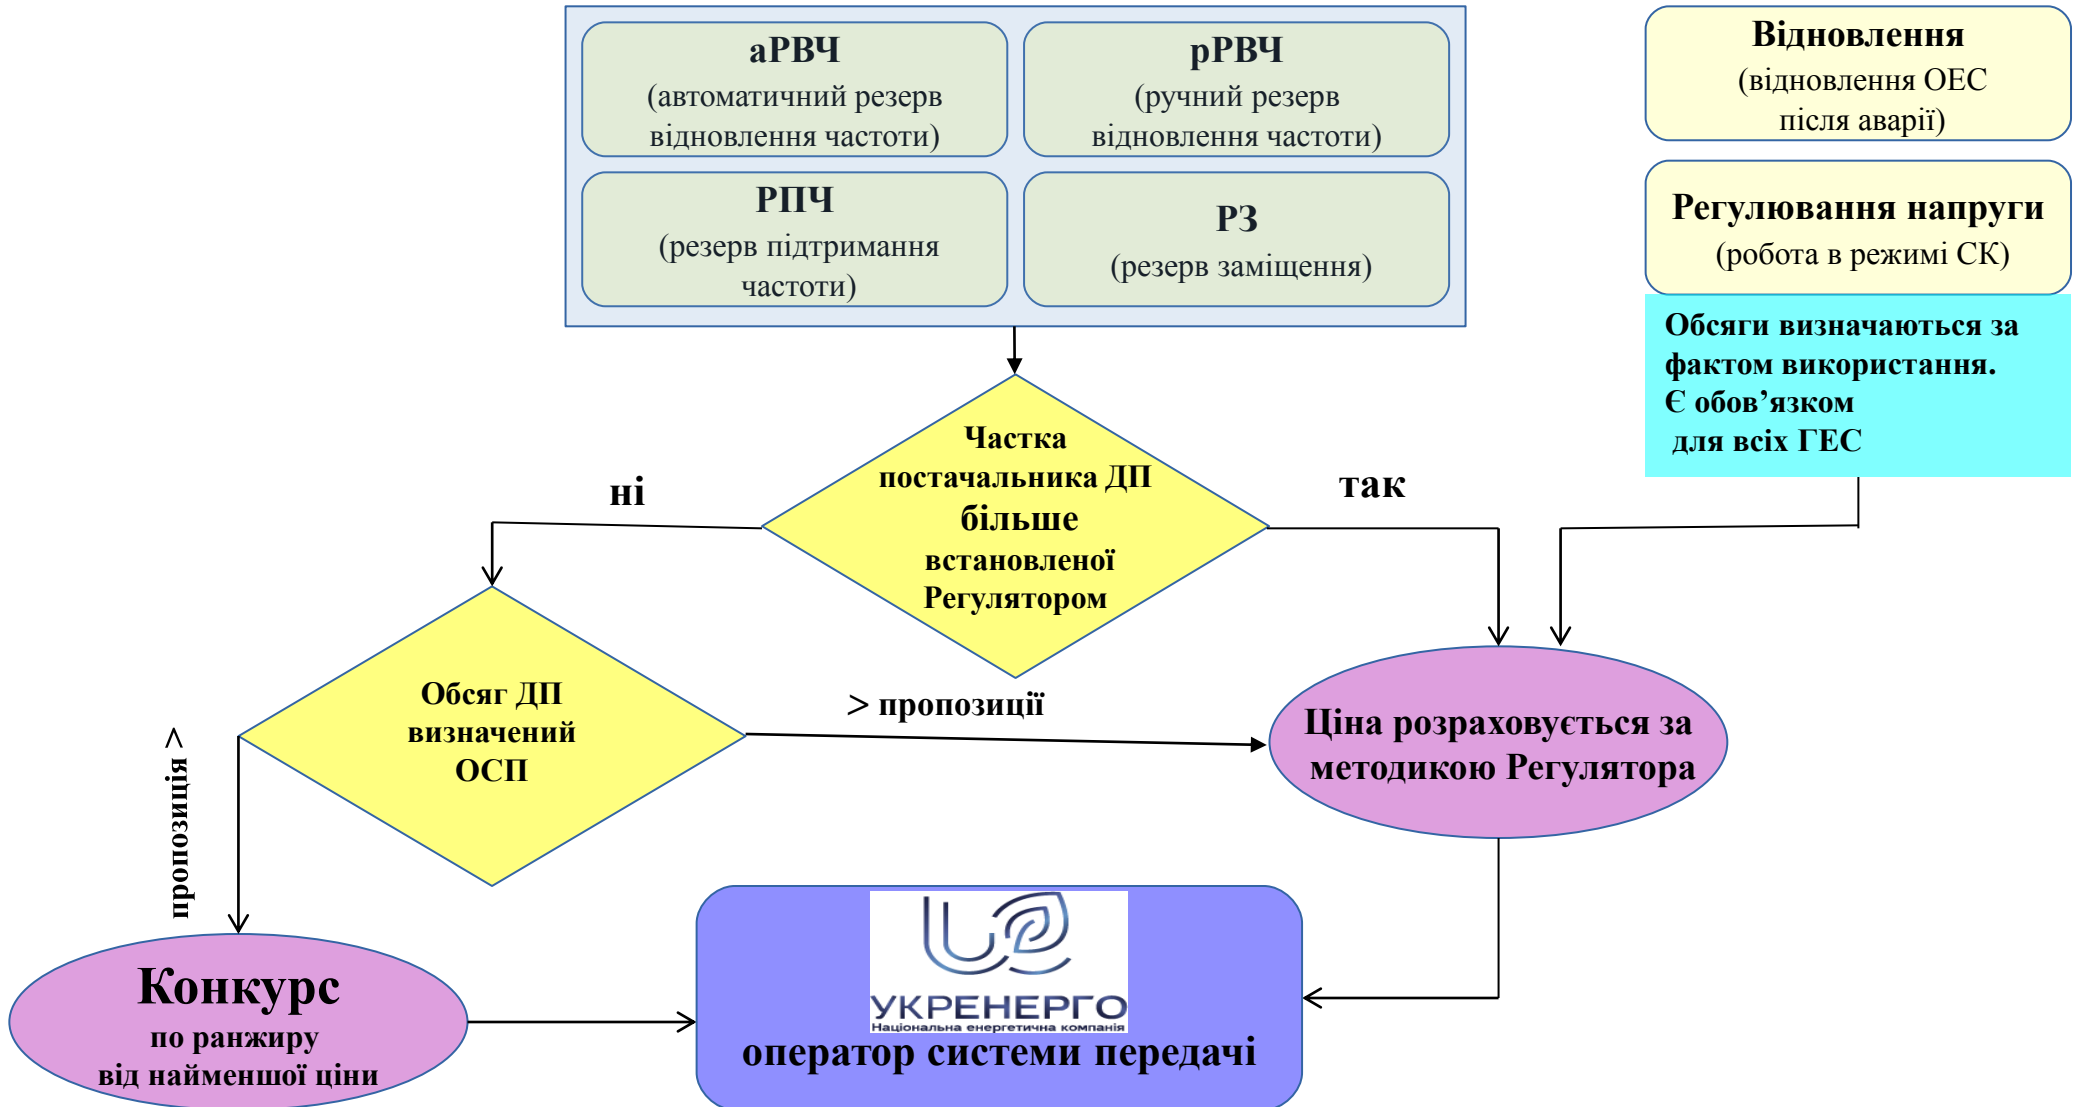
аРВЧ
(автоматичний резерв відновлення частоти)

рРВЧ
(ручний резерв відновлення частоти)

РПЧ
(резерв підтримання частоти)

РЗ
(резерв заміщення)

Відновлення
(відновлення ОЕС після аварії)

Регулювання напруги
(робота в режимі СК)

Обсяги визначаються за фактом використання.
Є обов’язком
для всіх ГЕС

ні

Частка постачальника ДП більше встановленої Регулятором

так

Обсяг ДП визначений ОСП

> пропозиції

Ціна розраховується за методикою Регулятора

пропозиція >

Конкурс
по ранжиру
від найменшої ціни

УКРЕНЕРГО
Національна енергетична компанія
оператор системи передачі